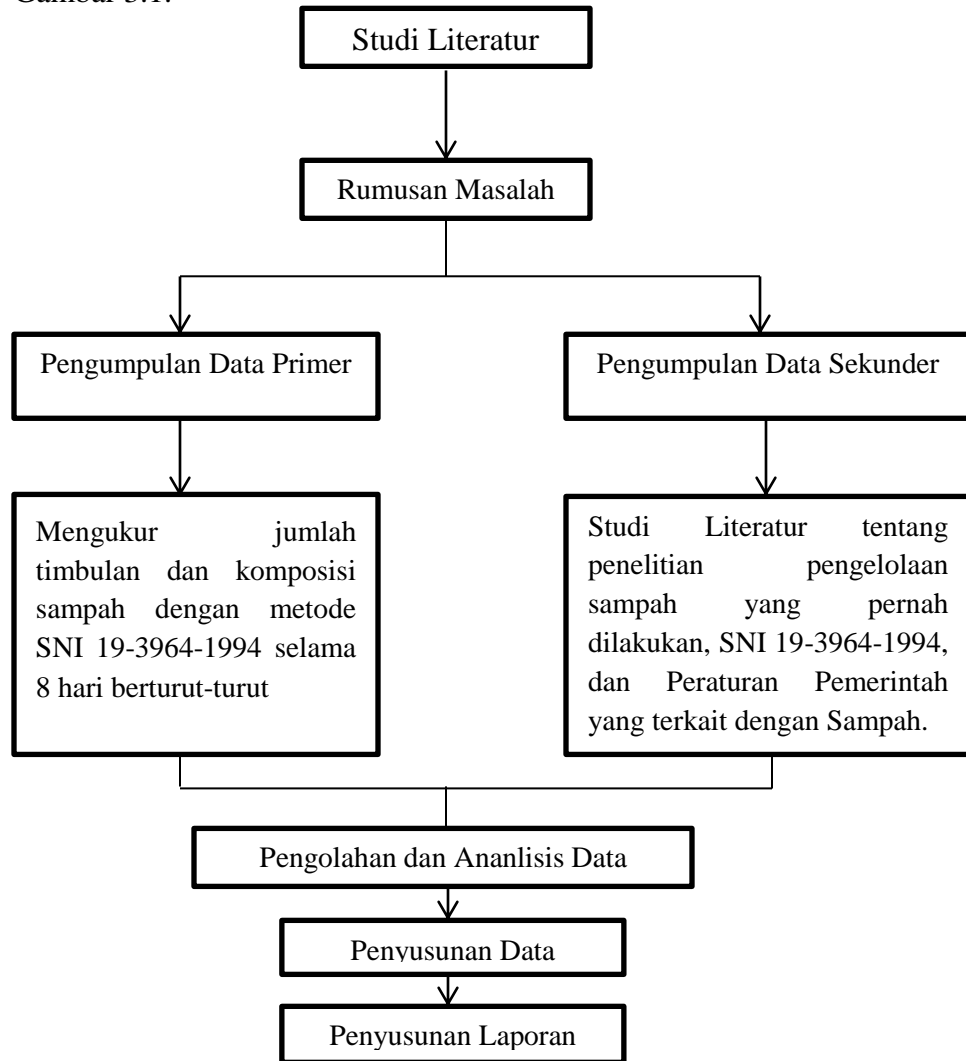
Gambar 3.1.

Studi Literatur

Rumusan Masalah

Pengumpulan Data Primer

Pengumpulan Data Sekunder

Mengukur jumlah timbulan dan komposisi sampah dengan metode SNI 19-3964-1994 selama 8 hari berturut-turut

Studi Literatur tentang penelitian pengelolaan sampah yang pernah dilakukan, SNI 19-3964-1994, dan Peraturan Pemerintah yang terkait dengan Sampah.

Pengolahan dan Ananlisis Data

Penyusunan Data

Penyusunan Laporan